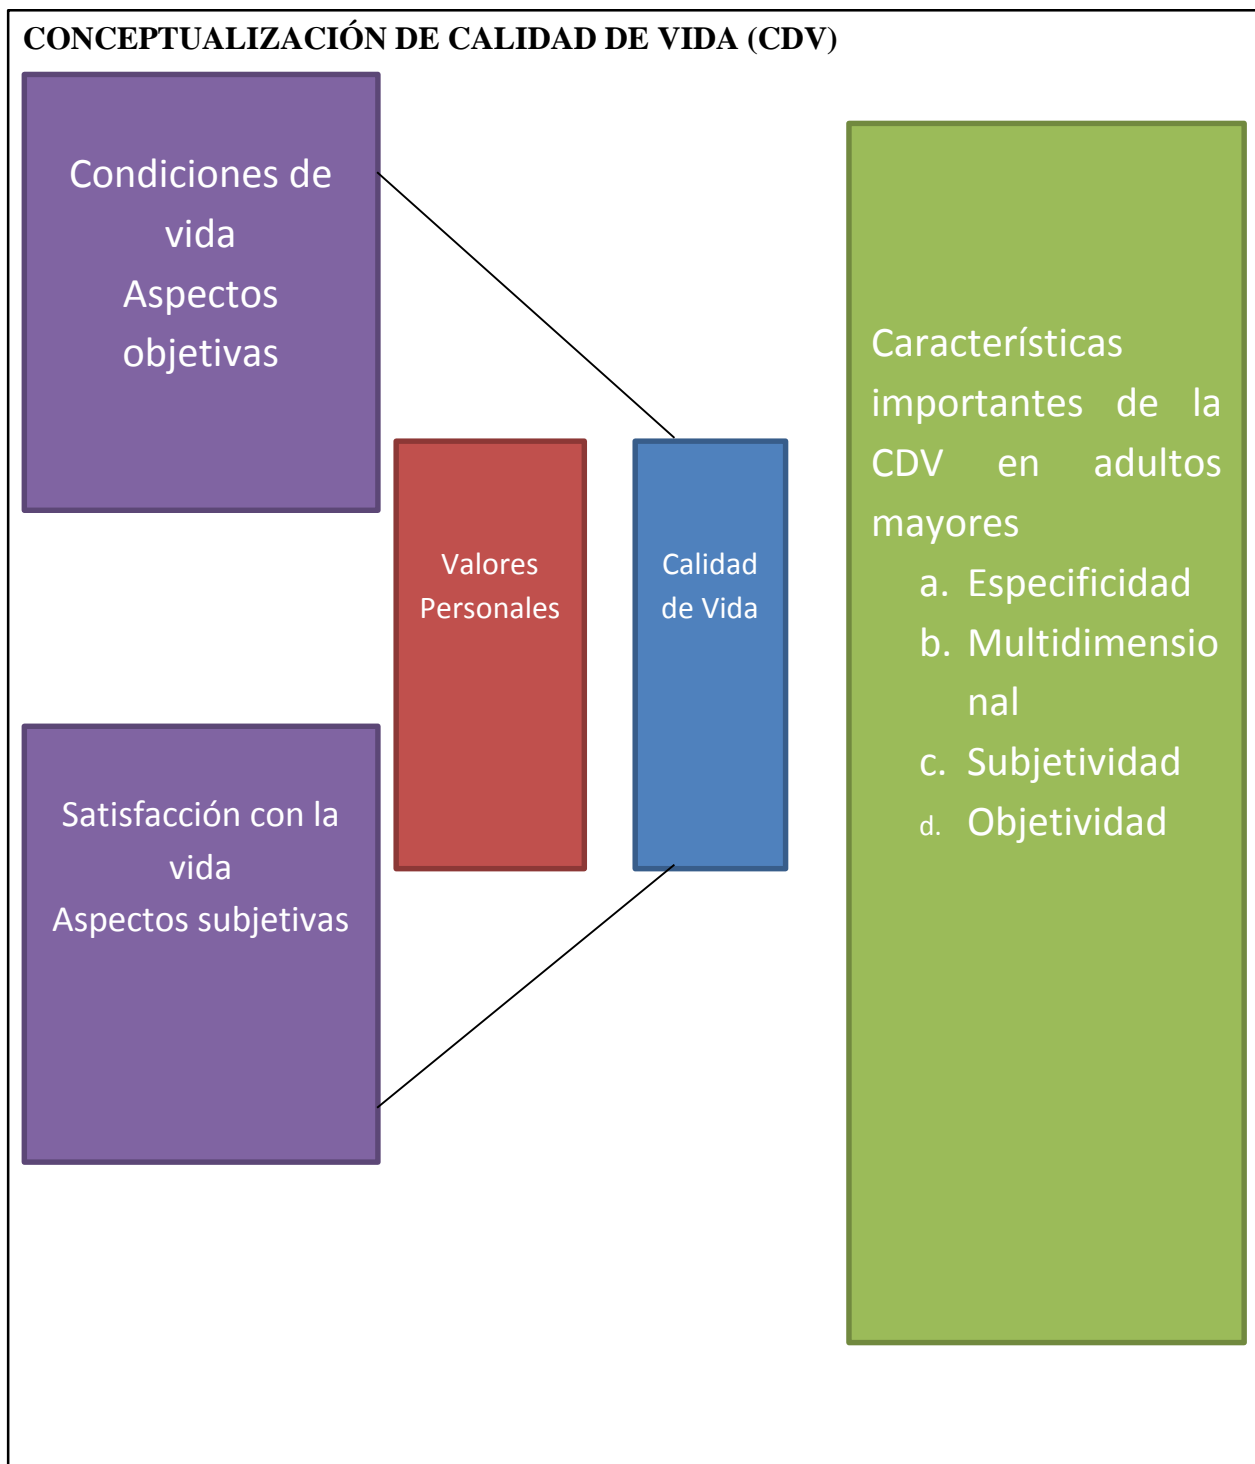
CONCEPTUALIZACIÓN DE CALIDAD DE VIDA (CDV)

Condiciones de vida
Aspectos objetivas

Valores Personales

Calidad de Vida

Satisfacción con la vida
Aspectos subjetivas

Características importantes de la CDV en adultos mayores
a. Especificidad
b. Multidimensional
c. Subjetividad
d. Objetividad